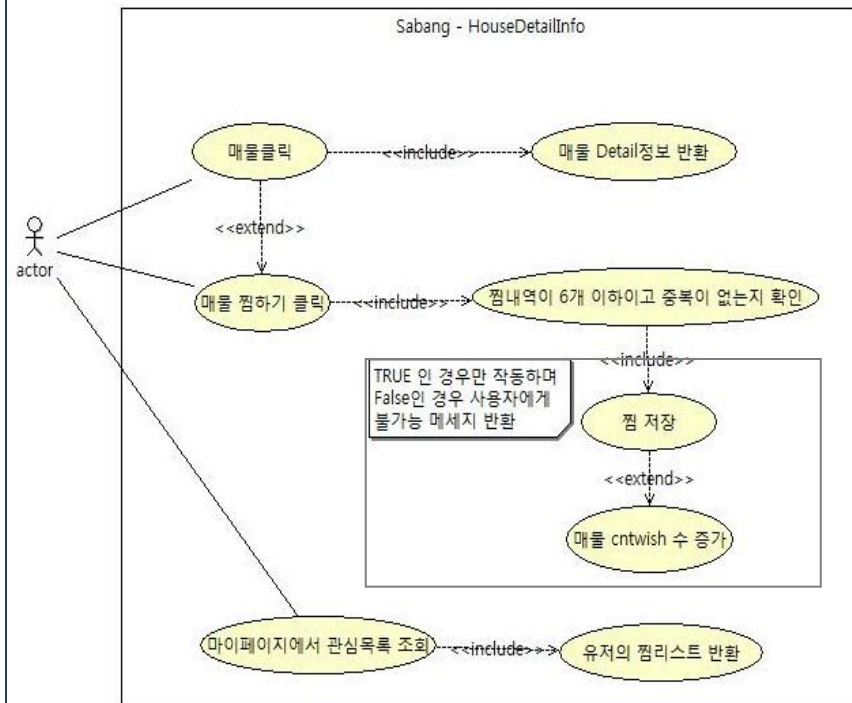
Sabang - HouseDetailInfo

매물클릭

<<include>>

매물 Detail정보 반환

<<extend>>

actor

매물 찜하기 클릭

<<include>>

찜내역이 6개 이하이고 중복이 없는지 확인

<<include>>

TRUE 인 경우만 작동하며 False인 경우 사용자에게 불가능 메세지 반환

찜 저장

<<extend>>

매물 cntwish 수 증가

마이페이지에서 관심목록 조회

<<include>>

유저의 찜리스트 반환